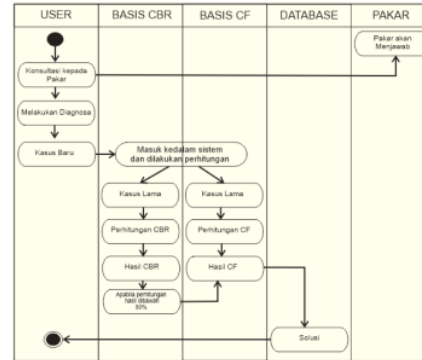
| USER | BASIS CBR | BASIS CF | DATABASE | PAKAR |
|---|---|---|---|---|

Pakar akan Menjawab

Konsultasi kepada Pakar

Melakukan Diagnosa

Kasus Baru

Masuk kedalam sistem dan dilakukan perhitungan

Kasus Lama

Kasus Lama

Perhitungan CBR

Perhitungan CF

Hasil CBR

Hasil CF

Apabila perhitungan hasil dibawah 50%

Solusi